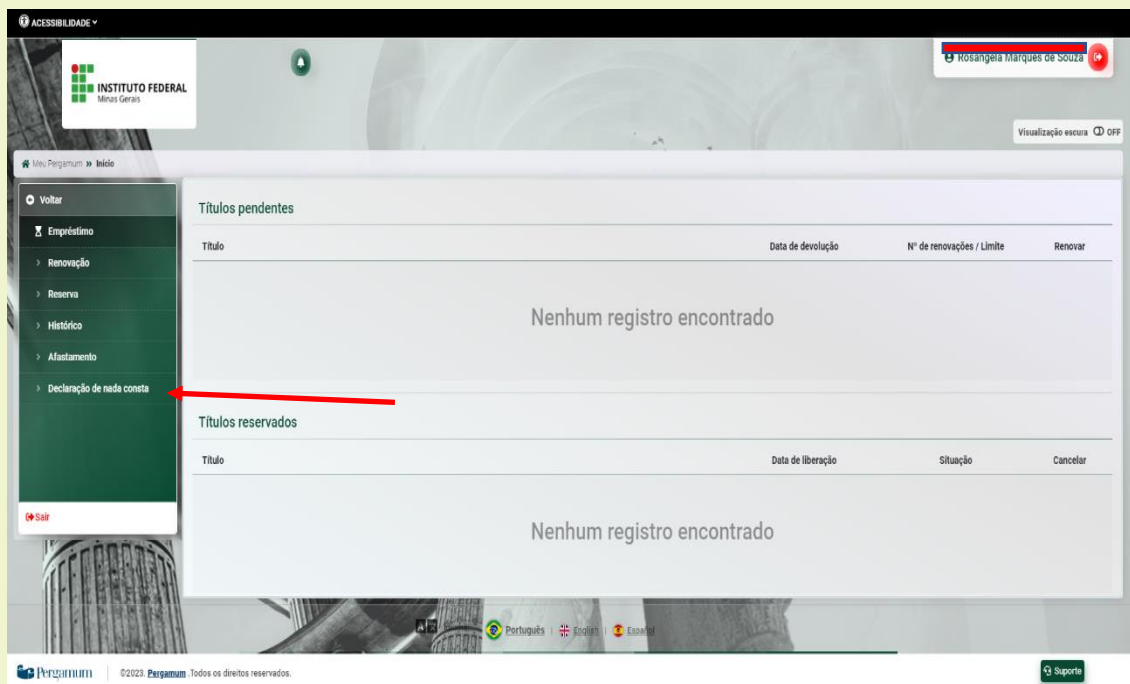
ACESSIBILIDADE

INSTITUTO FEDERAL
Minas Gerais

Rosangela Marques de Souza

Visualização escura OFF

Meu Pergamum » Início

Voltar
Empréstimo
Renovação
Reserva
Histórico
Afastamento
Declaração de nada consta

Sair

Títulos pendentes

| Título | Data de devolução | Nº de renovações / Limite | Renovar |
|---|---|---|---|

Nenhum registro encontrado

Títulos reservados

| Título | Data de liberação | Situação | Cancelar |
|---|---|---|---|

Nenhum registro encontrado

Português | English | Español

Pergamum ©2023. Pergamum .Todos os direitos reservados.

Suporte